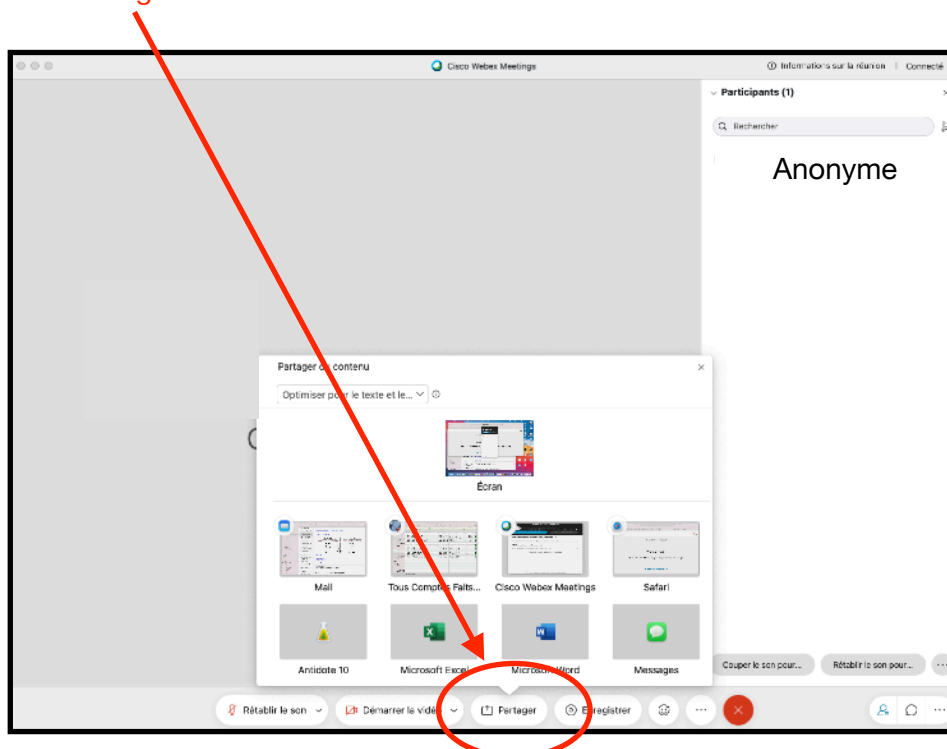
Cisco Webex Meetings

Informations sur la réunion | Connecté

Participants (1)

Rechercher

Anonyme

Partager du contenu

Optimiser pour le texte et le...

Écran

Mail

Tous Comptes Faits...

Cisco Webex Meetings

Safari

Antidote 10

Microsoft Excel

Microsoft Word

Messages

Couper le son pour...

Rétablir le son pour...

Rétablir le son

Démarrer la vidéo

Partager

Enregistrer